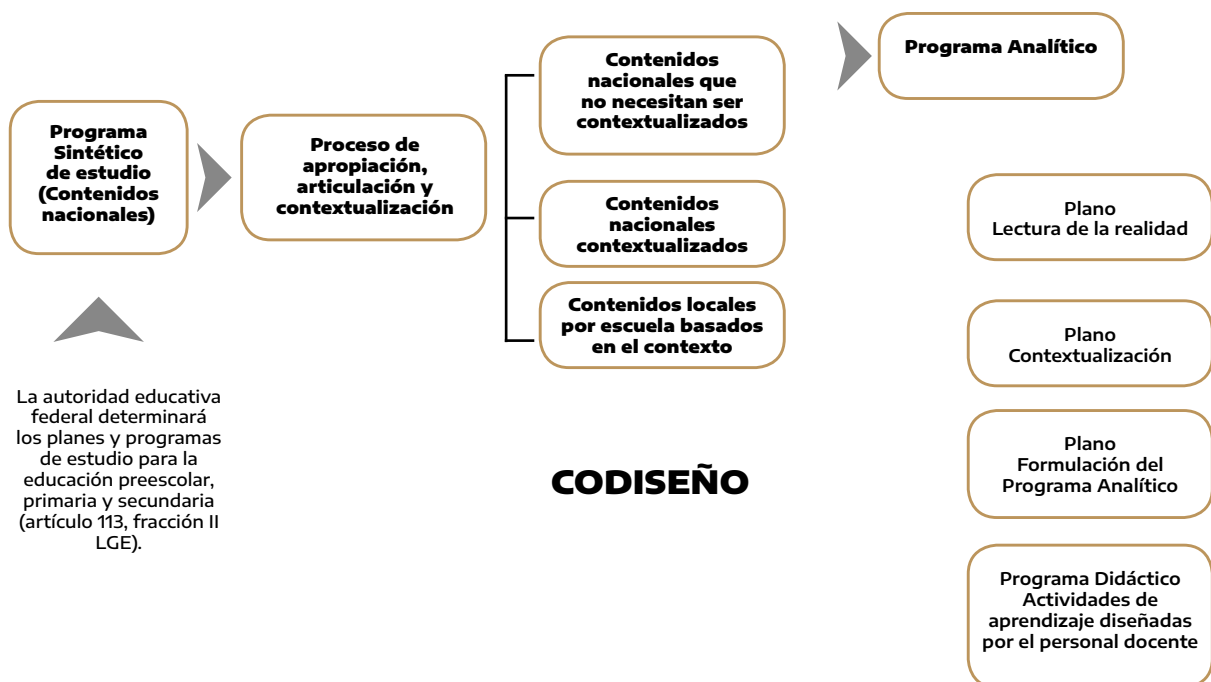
Programa Sintético de estudio (Contenidos nacionales)

La autoridad educativa federal determinará los planes y programas de estudio para la educación preescolar, primaria y secundaria (artículo 113, fracción II LGE).

Proceso de apropiación, articulación y contextualización

Contenidos nacionales que no necesitan ser contextualizados

Contenidos nacionales contextualizados

Contenidos locales por escuela basados en el contexto

CODISEÑO

Programa Analítico

Plano
Lectura de la realidad

Plano
Contextualización

Plano
Formulación del Programa Analítico

Programa Didáctico
Actividades de aprendizaje diseñadas por el personal docente